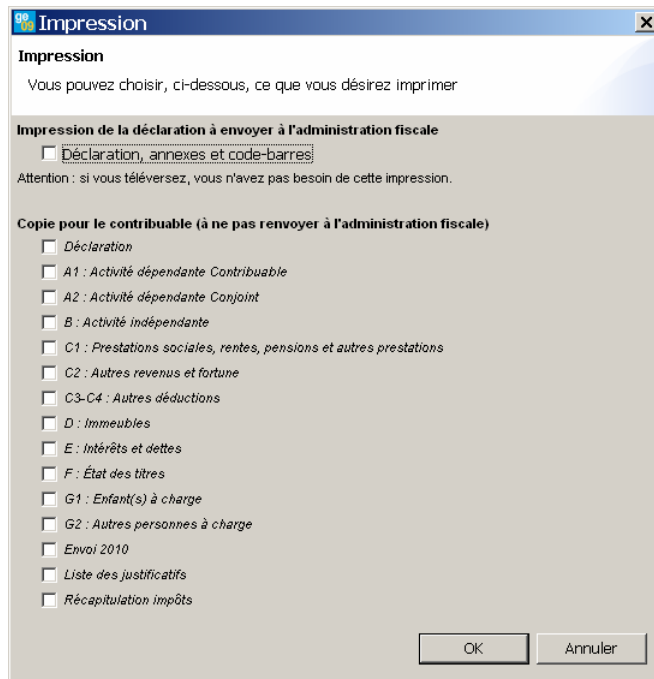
Impression

Impression

Vous pouvez choisir, ci-dessous, ce que vous désirez imprimer

Impression de la déclaration à envoyer à l'administration fiscale

Déclaration, annexes et code-barres

Attention : si vous téléversez, vous n'avez pas besoin de cette impression.

Copie pour le contribuable (à ne pas renvoyer à l'administration fiscale)

Déclaration

A1 : Activité dépendante Contribuable

A2 : Activité dépendante Conjoint

B : Activité indépendante

C1 : Prestations sociales, rentes, pensions et autres prestations

C2 : Autres revenus et fortune

C3-C4 : Autres déductions

D : Immeubles

E : Intérêts et dettes

F : État des titres

G1 : Enfant(s) à charge

G2 : Autres personnes à charge

Envoi 2010

Liste des justificatifs

Récapitulation impôts

OK

Annuler